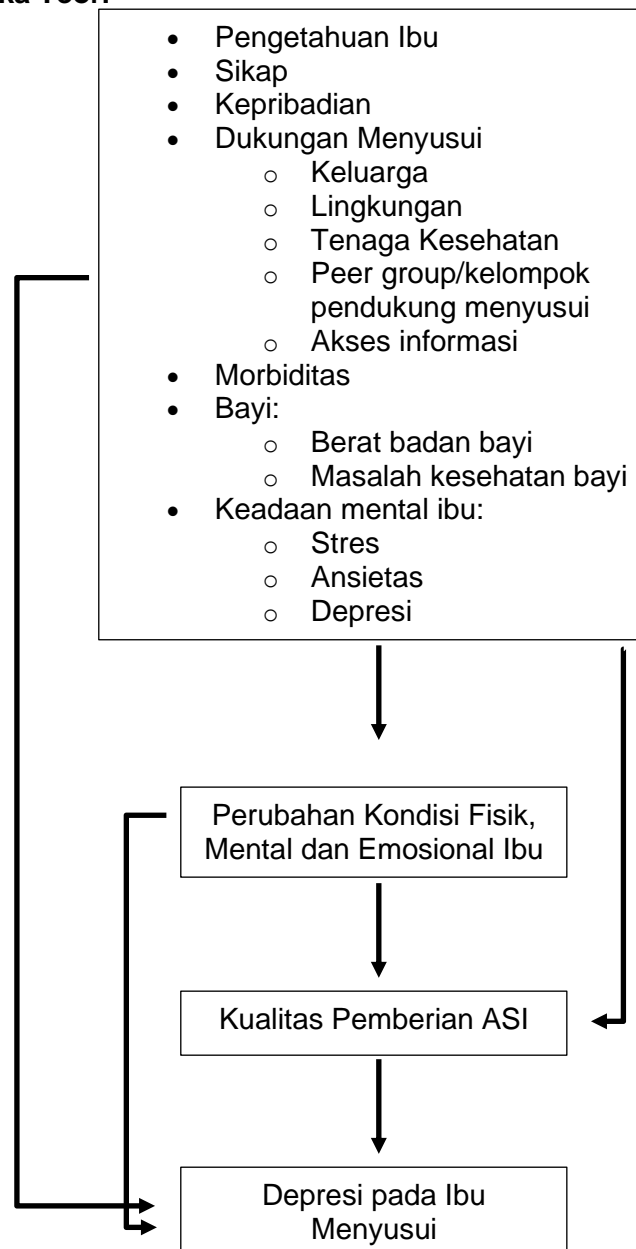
ka Teori

- Pengetahuan Ibu
- Sikap
- Kepribadian
- Dukungan Menyusui
  - Keluarga
  - Lingkungan
  - Tenaga Kesehatan
  - Peer group/kelompok pendukung menyusui
  - Akses informasi
- Morbiditas
- Bayi:
  - Berat badan bayi
  - Masalah kesehatan bayi
- Keadaan mental ibu:
  - Stres
  - Ansietas
  - Depresi

Perubahan Kondisi Fisik, Mental dan Emosional Ibu

Kualitas Pemberian ASI

Depresi pada Ibu Menyusui